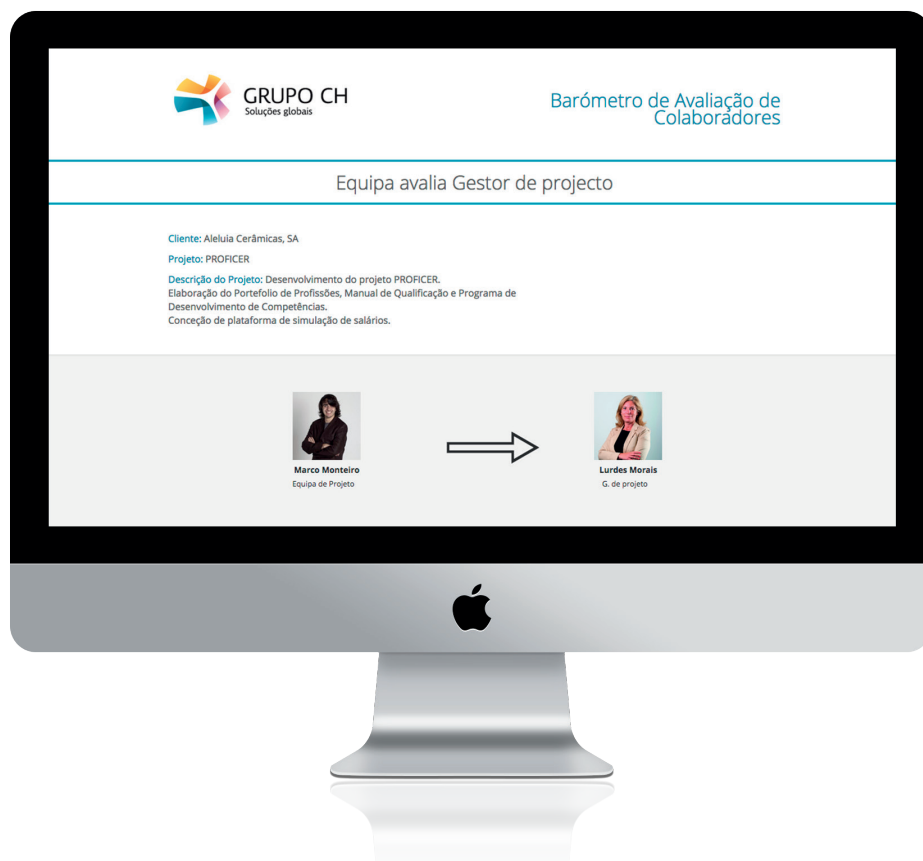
GRUPO CH
Soluções globais

Barómetro de Avaliação de Colaboradores

Equipa avalia Gestor de projecto

Cliente: Aleluia Cerâmicas, SA

Projeto: PROFICER

Descrição do Projeto: Desenvolvimento do projeto PROFICER.
Elaboração do Portefolio de Profissões, Manual de Qualificação e Programa de Desenvolvimento de Competências.
Conceção de plataforma de simulação de salários.

Marco Monteiro
Equipa de Projeto

Lurdes Morais
G. de projeto